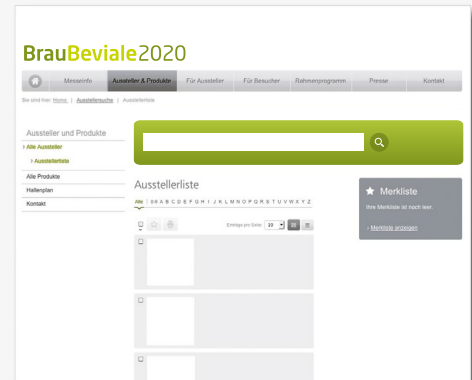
BrauBeviale2020

Messeinfo | Aussteller & Produkte | Für Aussteller | Für Besucher | Rahmenprogramm | Presse | Kontakt

Sie sind hier: Home | Ausstellersuche | Ausstellerliste

Aussteller und Produkte

Alle Aussteller

Ausstellerliste

Alle Produkte

Hallenplan

Kontakt

Ausstellerliste

Alle | 0-9 A B C D E F G H I J K L M N O P Q R S T U V W X Y Z

Einträge pro Seite: 10

Merkliste

Ihre Merkliste ist noch leer.

Merkliste anzeigen